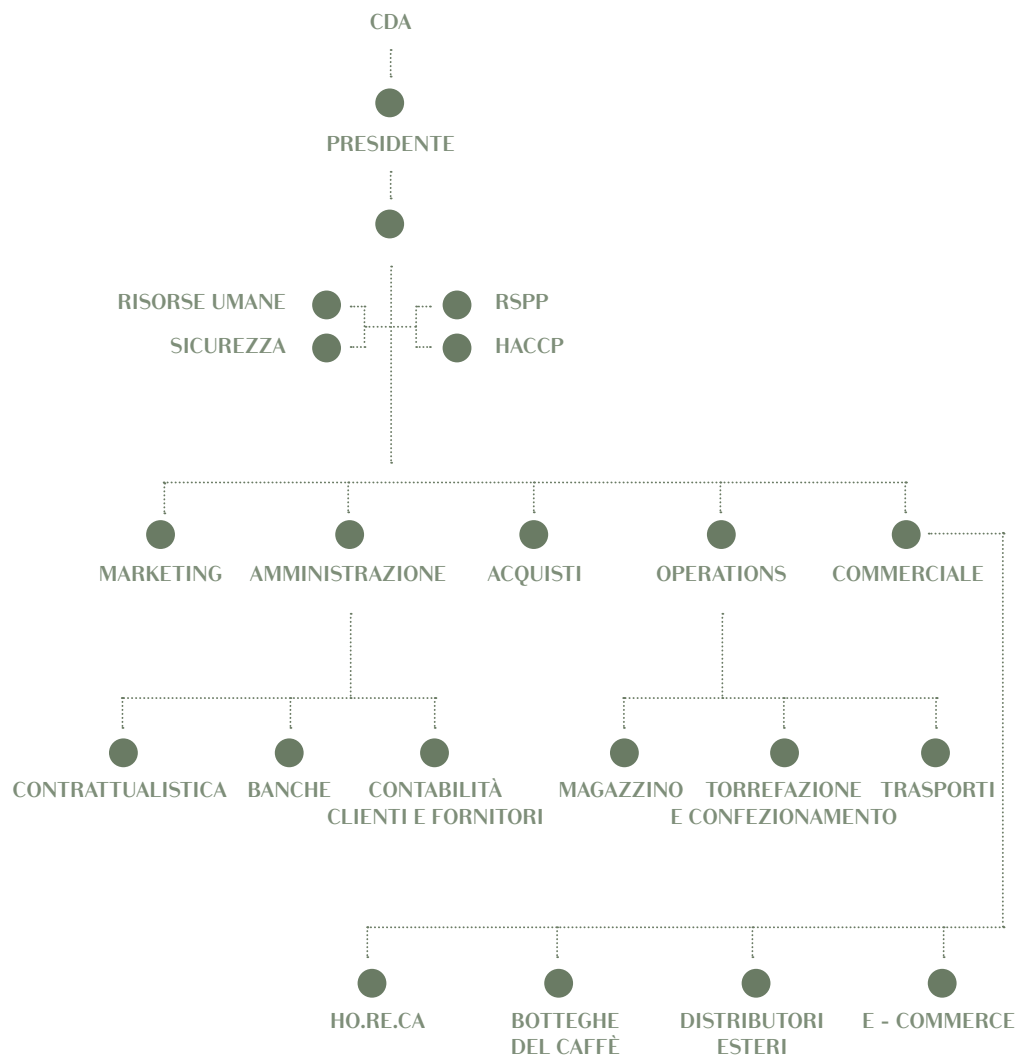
CDA

PRESIDENTE

RISORSE UMANE

SICUREZZA

RSPP

HACCP

MARKETING

AMMINISTRAZIONE

ACQUISTI

OPERATIONS

COMMERCIALE

CONTRATTUALISTICA

BANCHE

CONTABILITÀ CLIENTI E FORNITORI

MAGAZZINO

TORREFAZIONE E CONFEZIONAMENTO

TRASPORTI

HO.RE.CA

BOTTEGHE DEL CAFFÈ

DISTRIBUTORI ESTERI

E - COMMERCE